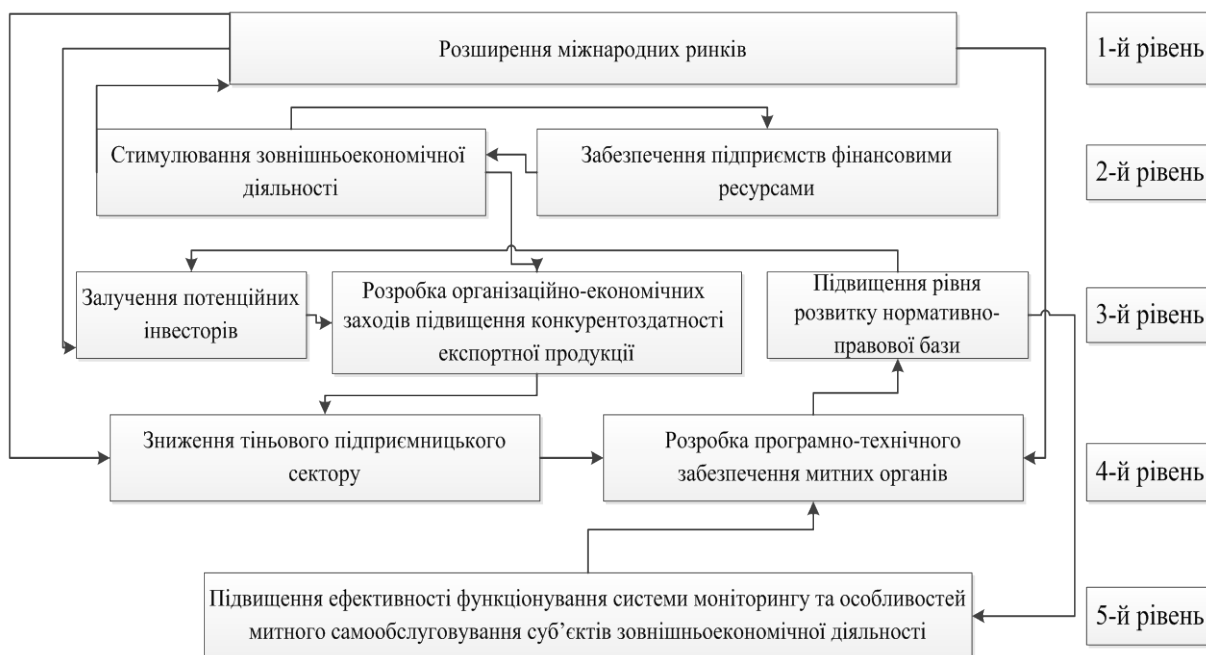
Розширення міжнародних ринків

1-й рівень

Стимулювання зовнішньоекономічної діяльності

Забезпечення підприємств фінансовими ресурсами

2-й рівень

Залучення потенційних інвесторів

Розробка організаційно-економічних заходів підвищення конкурентоздатності експортної продукції

Підвищення рівня розвитку нормативно-правової бази

3-й рівень

Зниження тіньового підприємницького сектору

Розробка програмно-технічного забезпечення митних органів

4-й рівень

Підвищення ефективності функціонування системи моніторингу та особливостей митного самообслуговування суб’єктів зовнішньоекономічної діяльності

5-й рівень